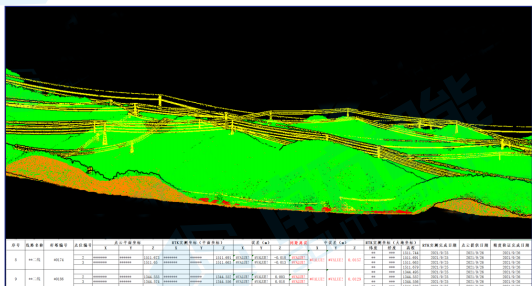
| 序号 | 线路名称 | 杆塔编号 | 点位编号 | 点云平面坐标 | | | RTK实测坐标（平面坐标） | | | 误差（m） | | 高程差 | 平面差（m） | | RTK实测坐标（大地坐标） | | | RTK实测点位日期 | 点云获取日期 | 精度验证点云日期 |
|---|---|---|---|---|---|---|---|---|---|---|---|---|---|---|---|---|---|---|---|---|
| | | | | X | Y | Z | X | Y | Z | X | Y | | | | 纬度 | 经度 | 高程 | | | |
| 1 | **一线 | 40174 | 1 | ******** | ******* | 1311.455 | ******** | ******* | 1311.460 | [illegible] | -0.018 | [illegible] | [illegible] | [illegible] | ** | *** | 1311.560 | 2021/8/25 | 2021/8/26 | 2021/8/26 |
| | | | 2 | ******** | ******* | 1311.465 | ******** | ******* | 1311.460 | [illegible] | -0.015 | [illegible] | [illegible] | | ** | *** | 1311.460 | 2021/8/25 | 2021/8/26 | 2021/8/26 |
| 2 | **一线 | 40138 | 1 | ******** | ******* | 1566.505 | ******** | ******* | 1566.507 | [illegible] | 0.009 | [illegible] | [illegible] | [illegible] | ** | *** | 1566.540 | 2021/8/25 | 2021/8/26 | 2021/8/26 |
| | | | 2 | ******** | ******* | 1566.503 | ******** | ******* | 1566.503 | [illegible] | 0.008 | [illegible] | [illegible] | | ** | *** | 1566.580 | 2021/8/25 | 2021/8/26 | 2021/8/26 |